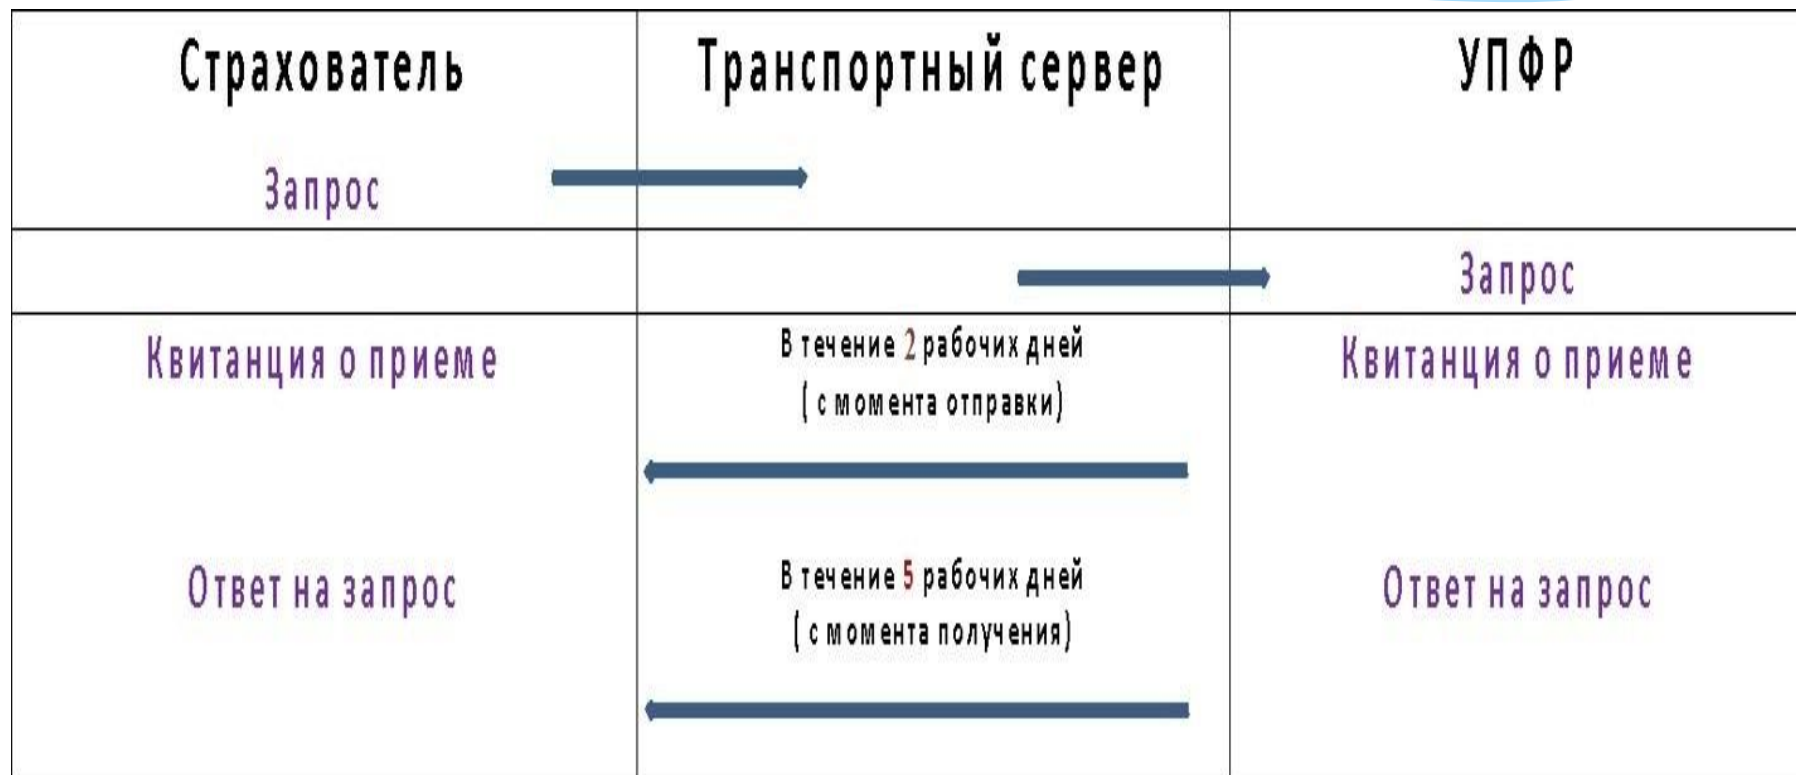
| Страхователь | Транспортный сервер | УПФР |
|---|---|---|
| Запрос | | |
| | | Запрос |
| Квитанция о приеме<br><br>Ответ на запрос | В течение 2 рабочих дней (с момента отправки)<br><br>В течение 5 рабочих дней (с момента получения) | Квитанция о приеме<br><br>Ответ на запрос |